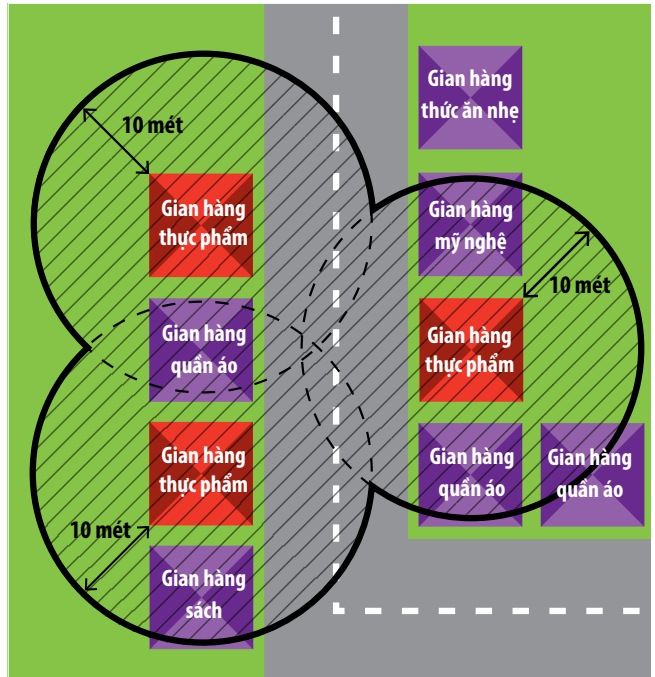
10 mét

Gian hàng thực phẩm

Gian hàng quần áo

Gian hàng thực phẩm

10 mét

Gian hàng sách

Gian hàng thức ăn nhẹ

Gian hàng mỹ nghệ

10 mét

Gian hàng thực phẩm

Gian hàng quần áo

Gian hàng quần áo